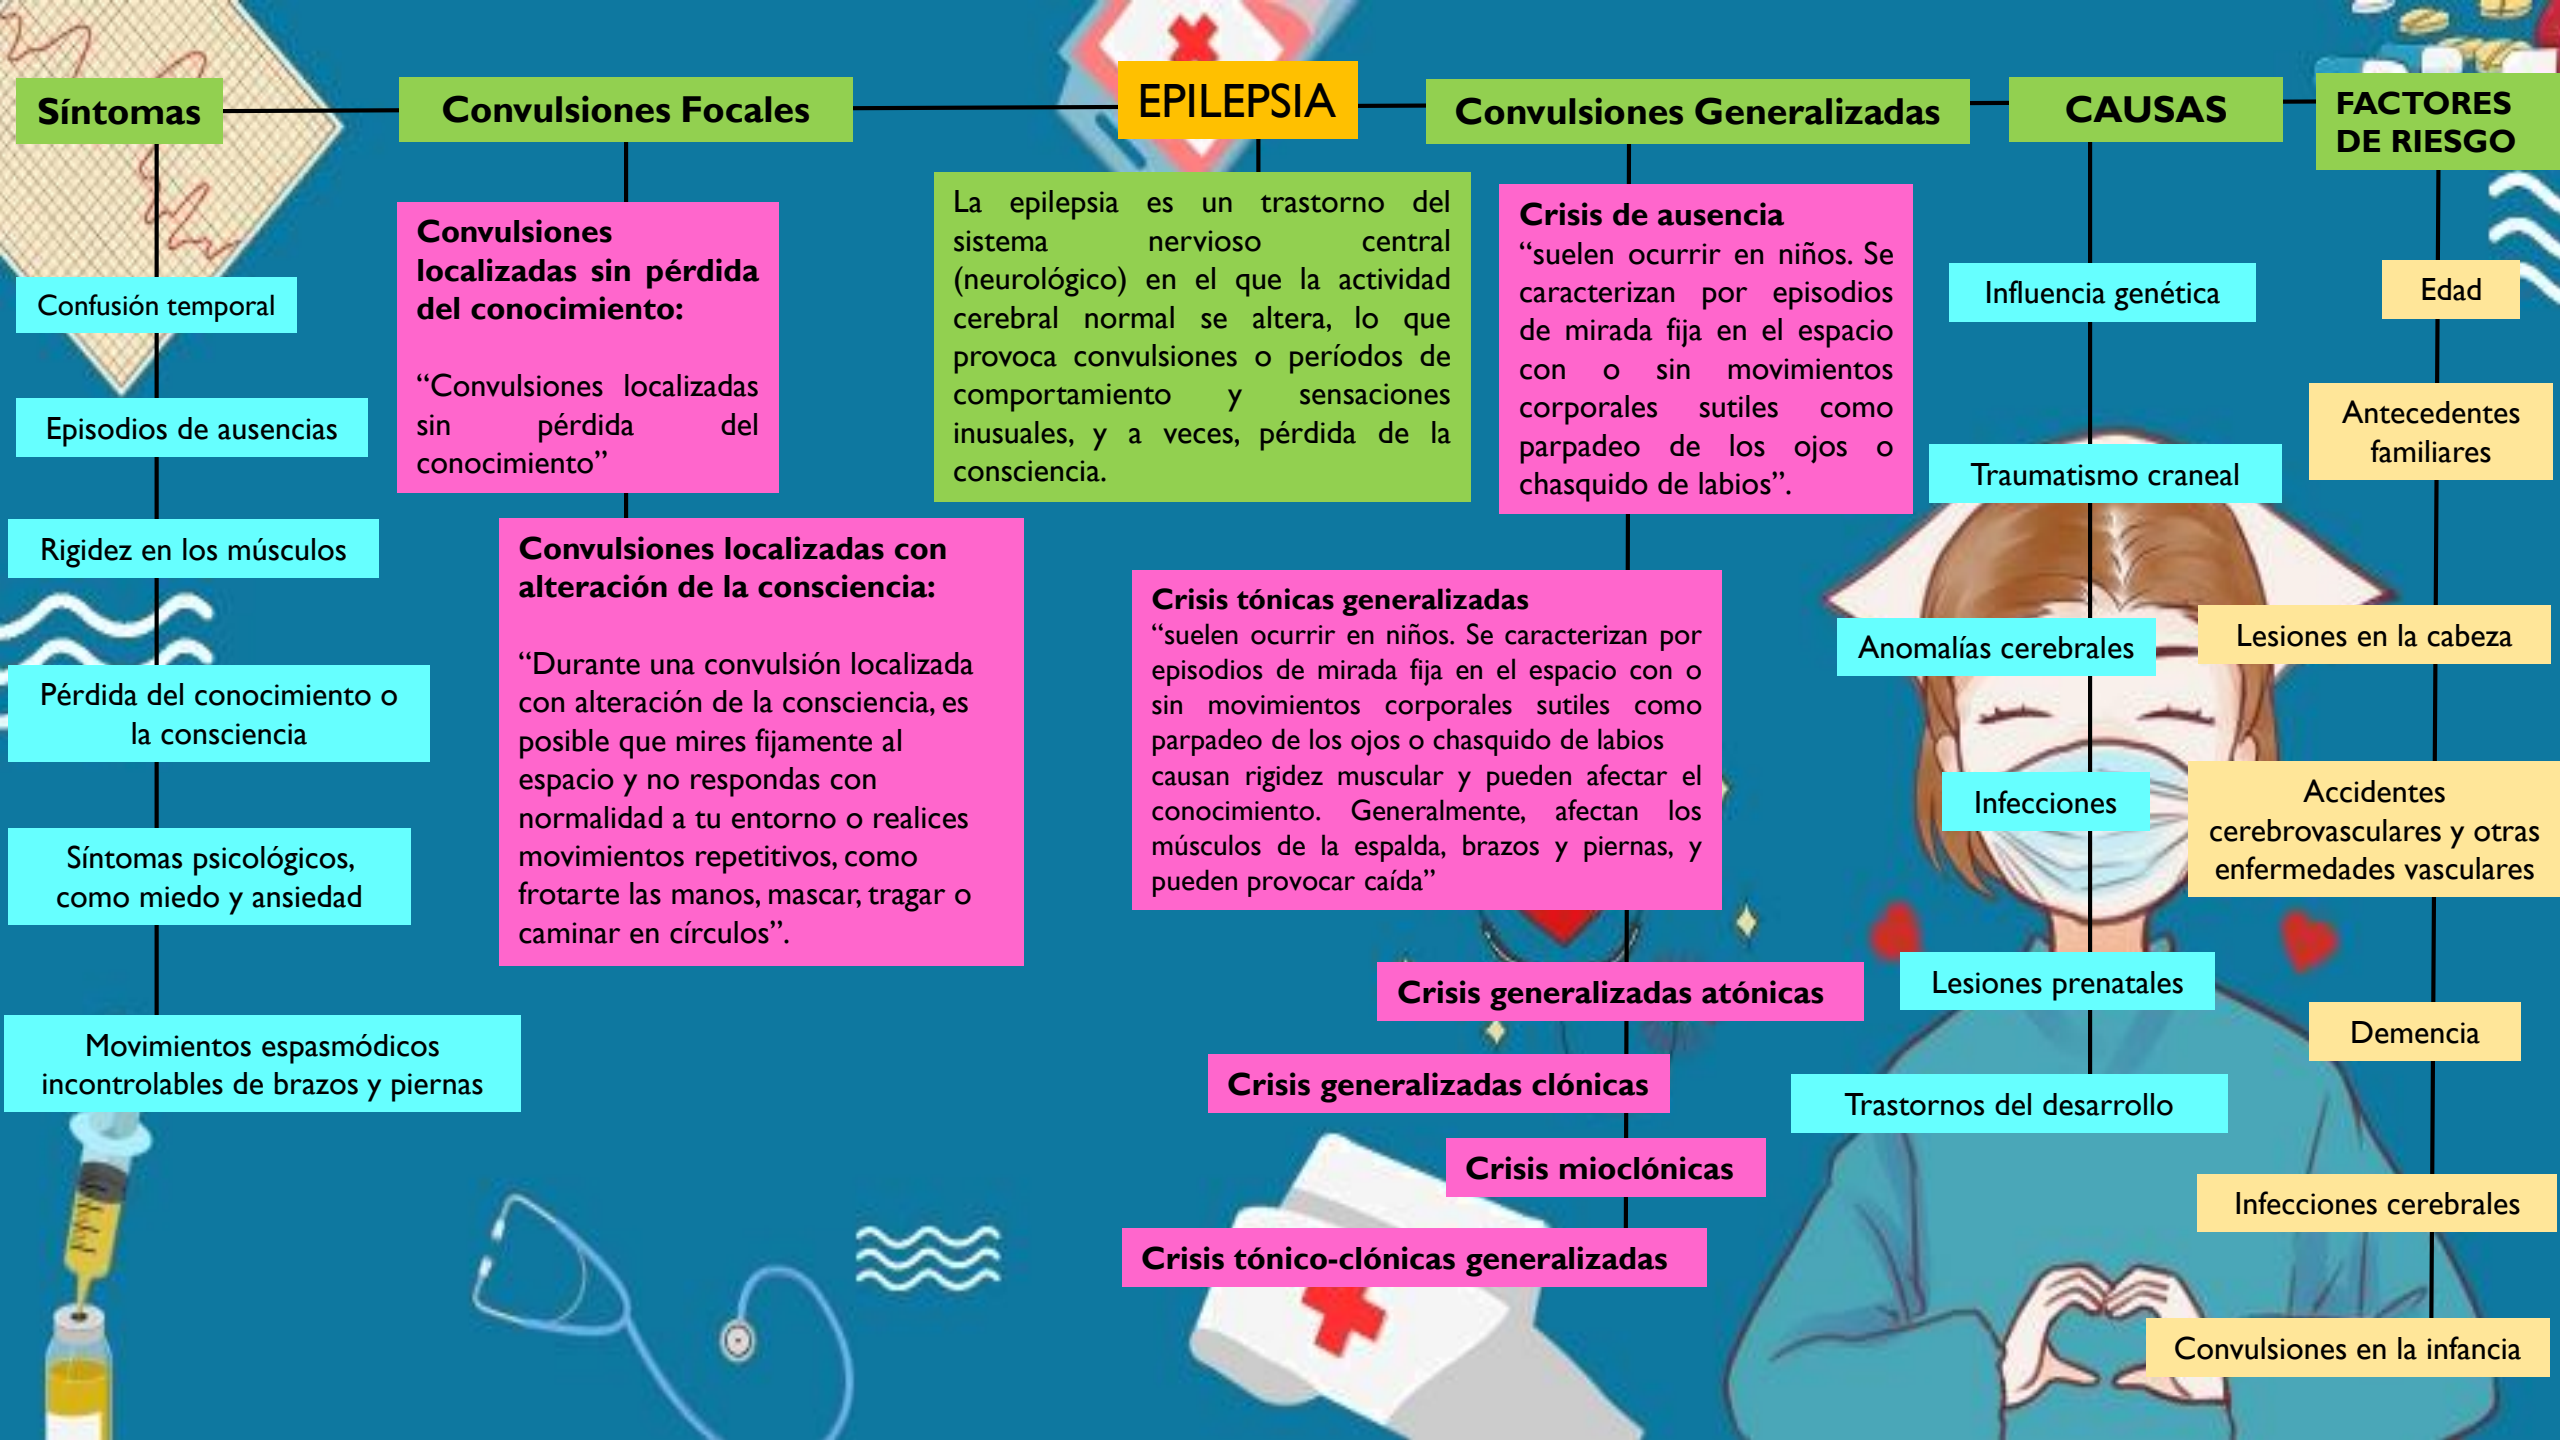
Síntomas

Convulsiones Focales

EPILEPSIA

Convulsiones Generalizadas

CAUSAS

FACTORES DE RIESGO

Confusión temporal

Episodios de ausencias

Rigidez en los músculos

Pérdida del conocimiento o la consciencia

Síntomas psicológicos, como miedo y ansiedad

Movimientos espasmódicos incontrolables de brazos y piernas

Convulsiones localizadas sin pérdida del conocimiento:

“Convulsiones localizadas sin pérdida del conocimiento”

Convulsiones localizadas con alteración de la consciencia:

“Durante una convulsión localizada con alteración de la consciencia, es posible que mires fijamente al espacio y no respondas con normalidad a tu entorno o realices movimientos repetitivos, como frotarte las manos, mascar, tragar o caminar en círculos”.

La epilepsia es un trastorno del sistema nervioso central (neurológico) en el que la actividad cerebral normal se altera, lo que provoca convulsiones o períodos de comportamiento y sensaciones inusuales, y a veces, pérdida de la consciencia.

Crisis de ausencia
“suelen ocurrir en niños. Se caracterizan por episodios de mirada fija en el espacio con o sin movimientos corporales sutiles como parpadeo de los ojos o chasquido de labios”.

Crisis tónicas generalizadas
“suelen ocurrir en niños. Se caracterizan por episodios de mirada fija en el espacio con o sin movimientos corporales sutiles como parpadeo de los ojos o chasquido de labios causan rigidez muscular y pueden afectar el conocimiento. Generalmente, afectan los músculos de la espalda, brazos y piernas, y pueden provocar caída”

Crisis generalizadas atónicas

Crisis generalizadas clónicas

Crisis mioclónicas

Crisis tónico-clónicas generalizadas

Influencia genética

Traumatismo craneal

Anomalías cerebrales

Infecciones

Lesiones prenatales

Trastornos del desarrollo

Edad

Antecedentes familiares

Lesiones en la cabeza

Accidentes cerebrovasculares y otras enfermedades vasculares

Demencia

Infecciones cerebrales

Convulsiones en la infancia